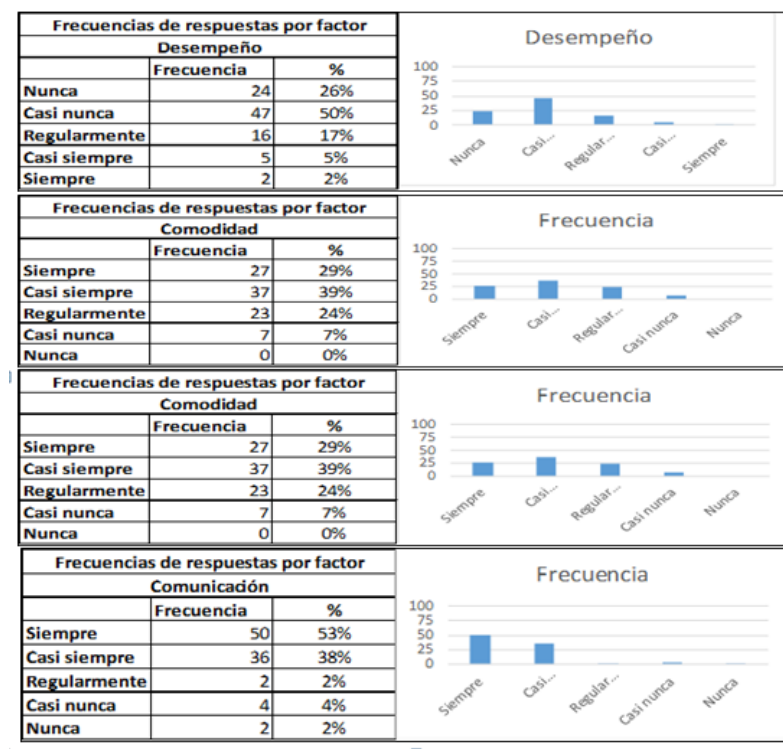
| Frecuencias de respuestas por factor | | |
|---|---|---|
| Desempeño | | |
| | Frecuencia | % |
| Nunca | 24 | 26% |
| Casi nunca | 47 | 50% |
| Regularmente | 16 | 17% |
| Casi siempre | 5 | 5% |
| Siempre | 2 | 2% |

Desempeño
100
75
50
25
0
Nunca Casi... Regular... Casi... Siempre

| Frecuencias de respuestas por factor | | |
|---|---|---|
| Comodidad | | |
| | Frecuencia | % |
| Siempre | 27 | 29% |
| Casi siempre | 37 | 39% |
| Regularmente | 23 | 24% |
| Casi nunca | 7 | 7% |
| Nunca | 0 | 0% |

Frecuencia
100
75
50
25
0
Siempre Casi... Regular... Casi nunca Nunca

| Frecuencias de respuestas por factor | | |
|---|---|---|
| Comodidad | | |
| | Frecuencia | % |
| Siempre | 27 | 29% |
| Casi siempre | 37 | 39% |
| Regularmente | 23 | 24% |
| Casi nunca | 7 | 7% |
| Nunca | 0 | 0% |

Frecuencia
100
75
50
25
0
Siempre Casi... Regular... Casi nunca Nunca

| Frecuencias de respuestas por factor | | |
|---|---|---|
| Comunicación | | |
| | Frecuencia | % |
| Siempre | 50 | 53% |
| Casi siempre | 36 | 38% |
| Regularmente | 2 | 2% |
| Casi nunca | 4 | 4% |
| Nunca | 2 | 2% |

Frecuencia
100
75
50
25
0
Siempre Casi... Regular... Casi nunca Nunca